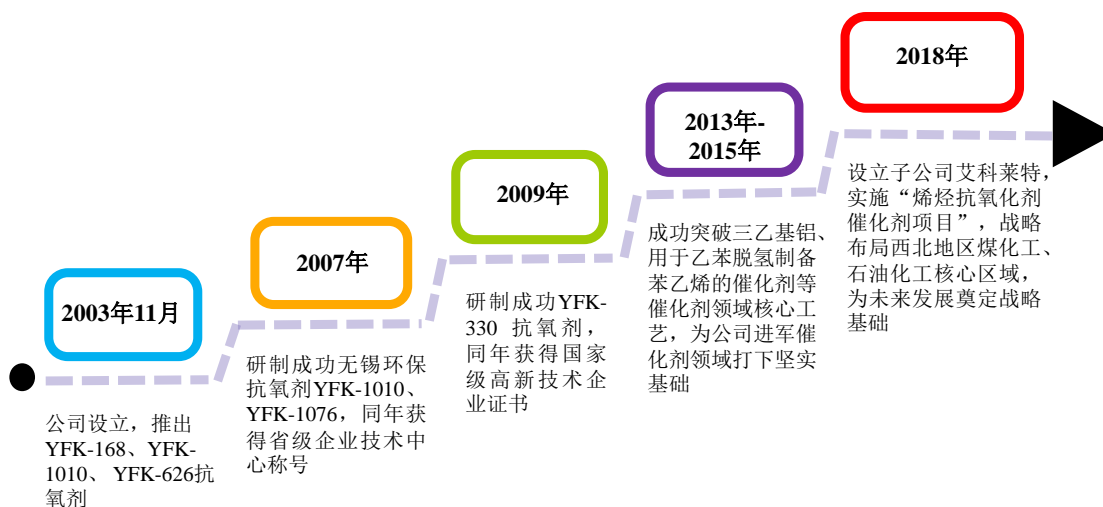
2003年11月

公司设立，推出YFK-168、YFK-1010、 YFK-626抗氧剂

2007年

研制成功无锡环保抗氧剂YFK-1010、YFK-1076，同年获得省级企业技术中心称号

2009年

研制成功YFK-330 抗氧剂，同年获得国家级高新技术企业证书

2013年-2015年

成功突破三乙基铝、用于乙苯脱氢制备苯乙烯的催化剂等催化剂领域核心工艺，为公司进军催化剂领域打下坚实基础

2018年

设立子公司艾科莱特，实施“烯烃抗氧化剂催化剂项目”，战略布局西北地区煤化工、石油化工核心区域，为未来发展奠定战略基础